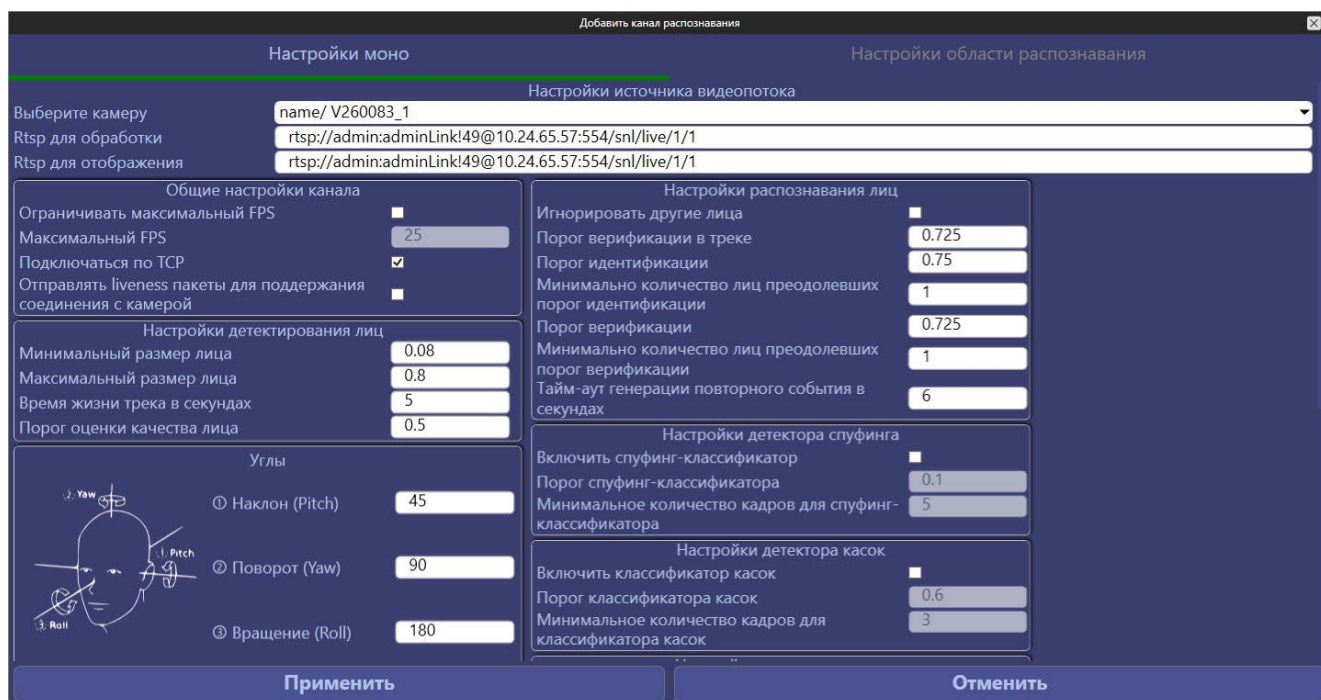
Добавить канал распознавания

Настройки моно

Настройки области распознавания

Настройки источника видеопотока

| | |
|---|---|
| Выберите камеру | name/ V260083_1 |
| Rtsp для обработки | rtsp://admin:adminLink!49@10.24.65.57:554/snl/live/1/1 |
| Rtsp для отображения | rtsp://admin:adminLink!49@10.24.65.57:554/snl/live/1/1 |

Общие настройки канала

| | |
|---|---|
| Ограничивать максимальный FPS | |
| Максимальный FPS | 25 |
| Подключаться по TCP | ☑ |
| Отправлять liveness пакеты для поддержания соединения с камерой | |

Настройки детектирования лиц

| | |
|---|---|
| Минимальный размер лица | 0.08 |
| Максимальный размер лица | 0.8 |
| Время жизни трека в секундах | 5 |
| Порог оценки качества лица | 0.5 |

Углы

(2) Yaw
(1) Pitch
(3) Roll

| | |
|---|---|
| ① Наклон (Pitch) | 45 |
| ② Поворот (Yaw) | 90 |
| ③ Вращение (Roll) | 180 |

Настройки распознавания лиц

| | |
|---|---|
| Игнорировать другие лица | |
| Порог верификации в треке | 0.725 |
| Порог идентификации | 0.75 |
| Минимально количество лиц преодолевших порог идентификации | 1 |
| Порог верификации | 0.725 |
| Минимально количество лиц преодолевших порог верификации | 1 |
| Тайм-аут генерации повторного события в секундах | 6 |

Настройки детектора спуфинга

| | |
|---|---|
| Включить спуфинг-классификатор | |
| Порог спуфинг-классификатора | 0.1 |
| Минимальное количество кадров для спуфинг-классификатора | 5 |

Настройки детектора касок

| | |
|---|---|
| Включить классификатор касок | |
| Порог классификатора касок | 0.6 |
| Минимальное количество кадров для классификатора касок | 3 |

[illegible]

Применить

Отменить